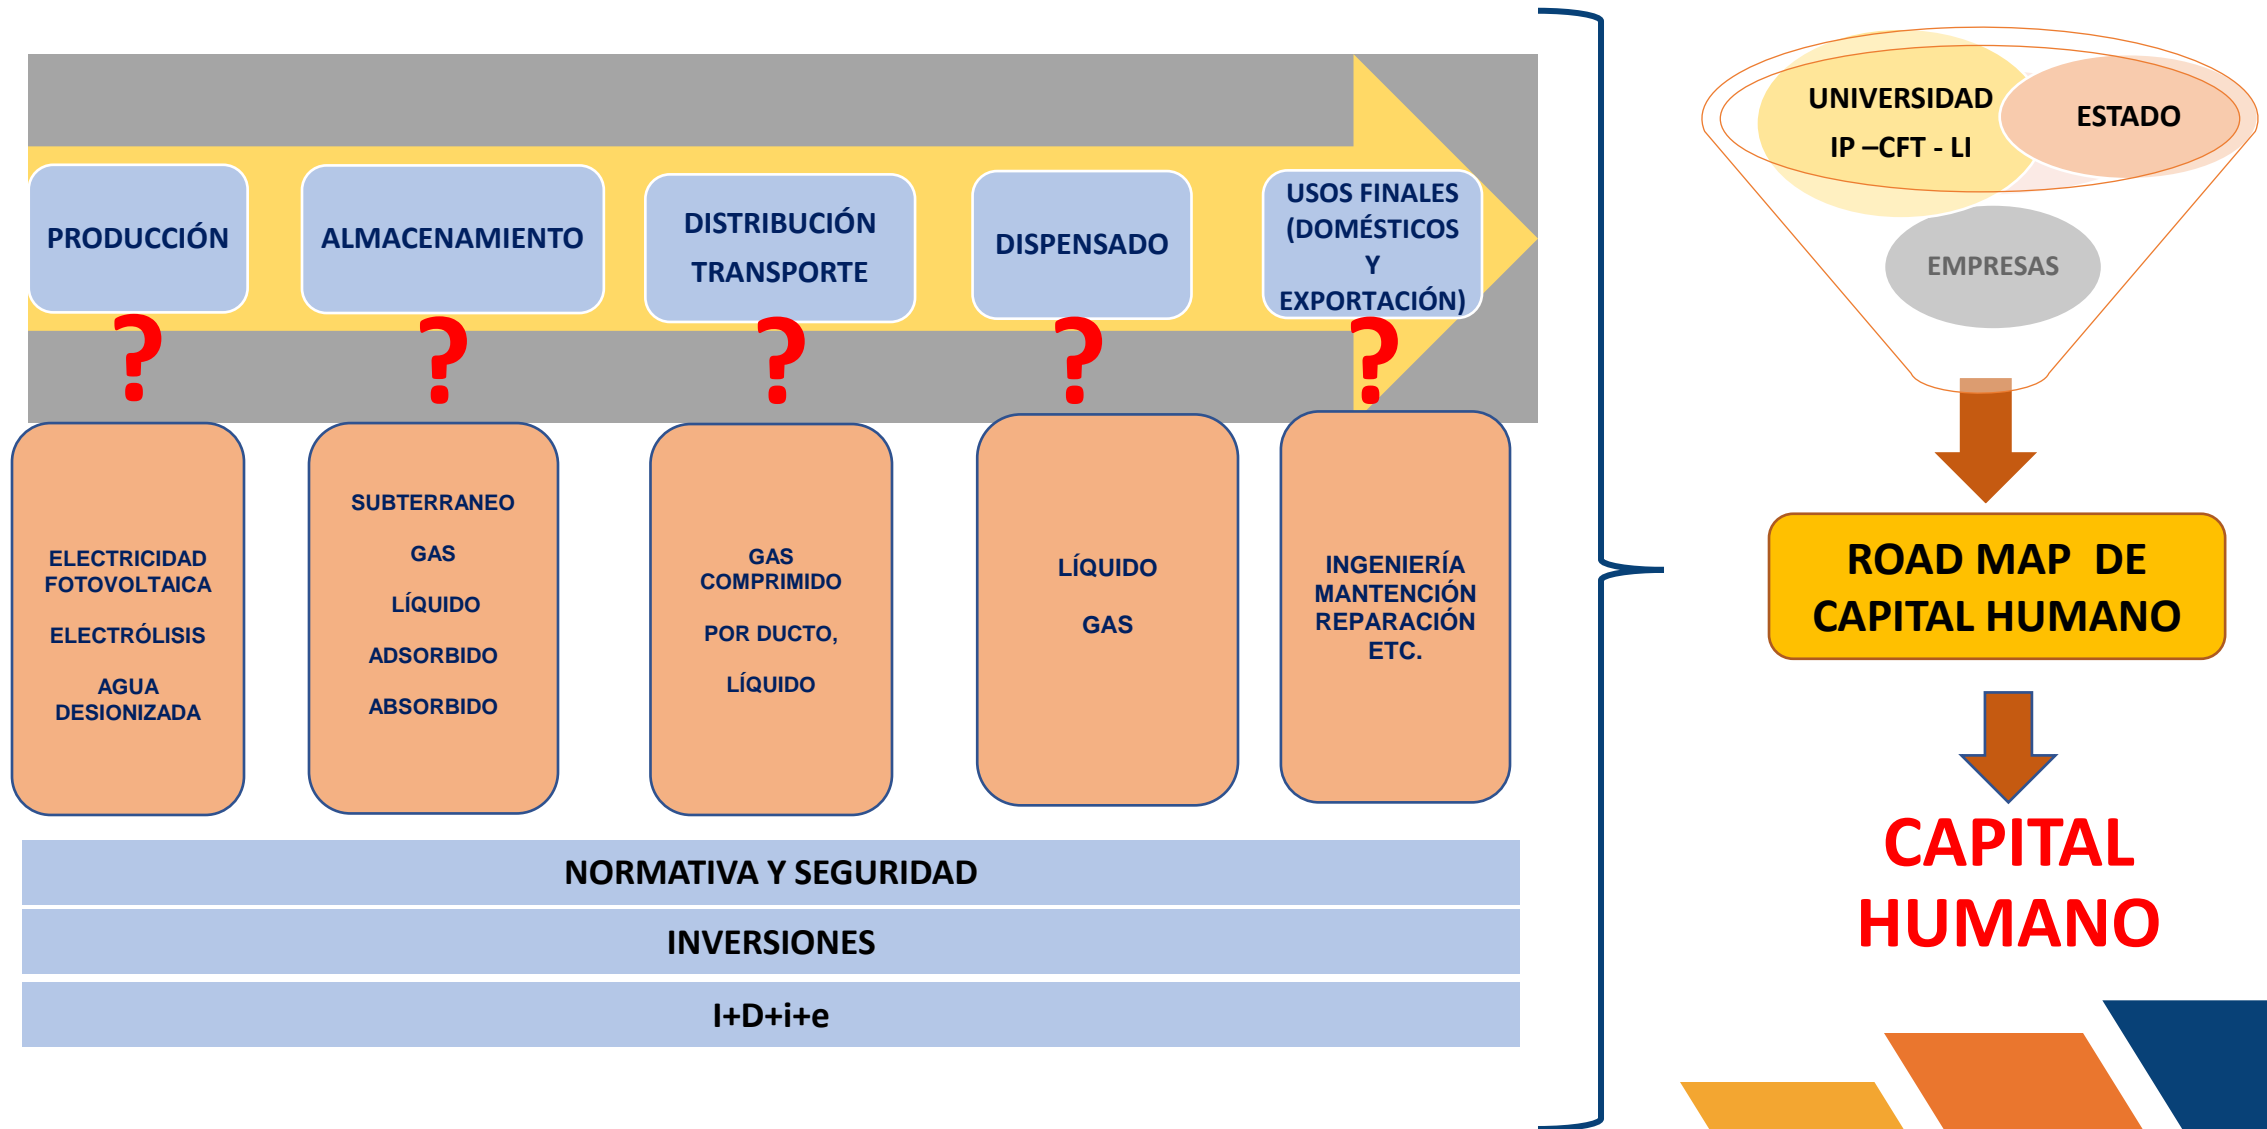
PRODUCCIÓN

ALMACENAMIENTO

DISTRIBUCIÓN
TRANSPORTE

DISPENSADO

USOS FINALES (DOMÉSTICOS Y EXPORTACIÓN)

?

?

?

?

?

ELECTRICIDAD FOTOVOLTAICA
ELECTRÓLISIS
AGUA DESIONIZADA

SUBTERRANEO
GAS
LÍQUIDO
ADSORBIDO
ABSORBIDO

GAS COMPRIMIDO
POR DUCTO,
LÍQUIDO

LÍQUIDO
GAS

INGENIERÍA
MANTENCIÓN
REPARACIÓN
ETC.

NORMATIVA Y SEGURIDAD

INVERSIONES

I+D+i+e

UNIVERSIDAD
IP –CFT - LI

ESTADO

EMPRESAS

ROAD MAP DE CAPITAL HUMANO

CAPITAL HUMANO